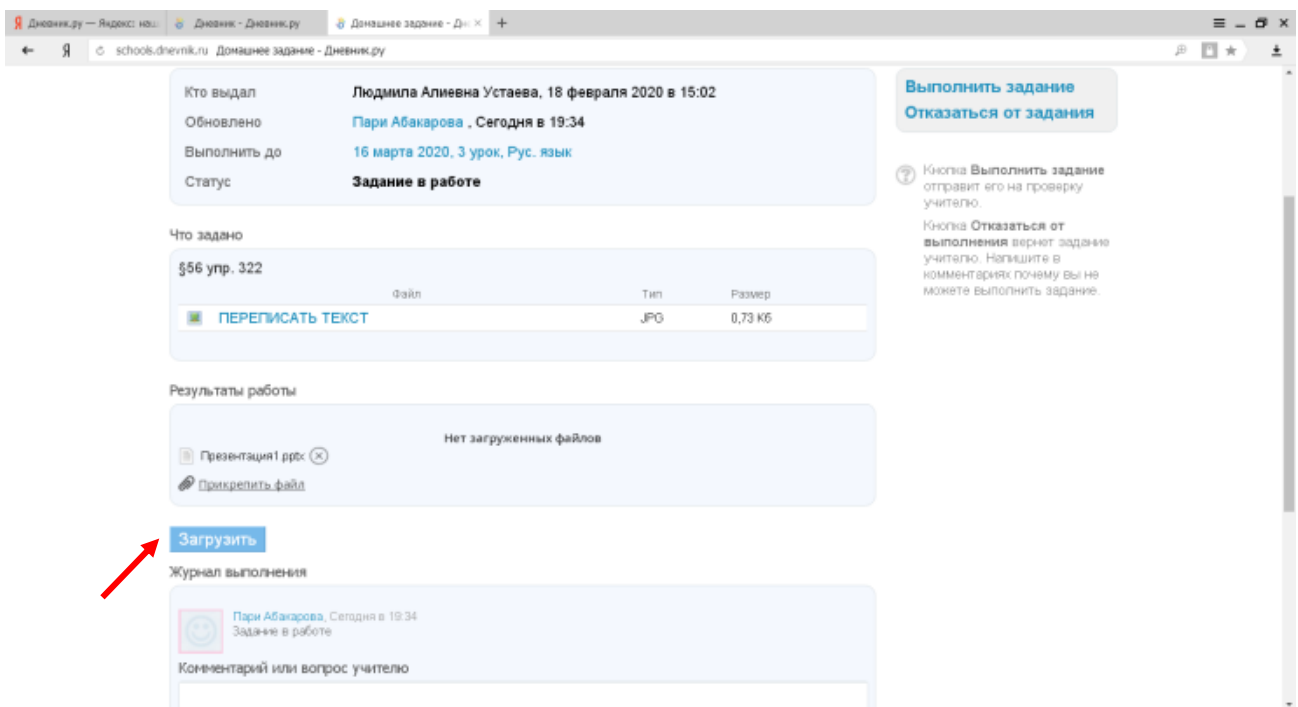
Дневник.ру — Яндекс: наш | Дневник - Дневник.ру | Домашнее задание - Дн × | +

Я schools.dnevnik.ru Домашнее задание - Дневник.ру

Кто выдал Людмила Алиевна Устаева, 18 февраля 2020 в 15:02
Обновлено Пари Абакарова , Сегодня в 19:34
Выполнить до 16 марта 2020, 3 урок, Рус. язык
Статус Задание в работе

Выполнить задание
Отказаться от задания

Кнопка Выполнить задание отправит его на проверку учителю.

Кнопка Отказаться от выполнения вернет задание учителю. Напишите в комментариях почему вы не можете выполнить задание.

Что задано

§56 упр. 322

| Файл | Тип | Размер |
|---|---|---|
| ПЕРЕПИСАТЬ ТЕКСТ | JPG | 0,73 Кб |

Результаты работы

Нет загруженных файлов

Презентация1.pptx

Прикрепить файл

Загрузить

Журнал выполнения

Пари Абакарова, Сегодня в 19:34
Задание в работе

Комментарий или вопрос учителю